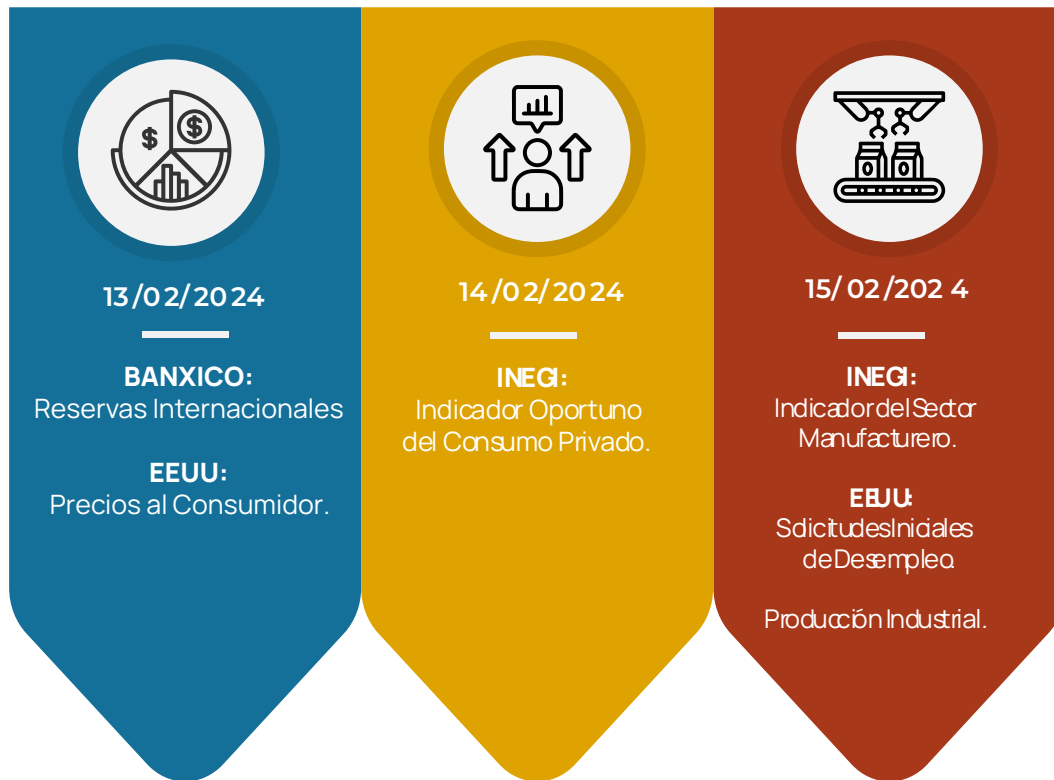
13/02/2024

BANXICO:
Reservas Internacionales

EEUU:
Precios al Consumidor.

14/02/2024

INEGI:
Indicador Oportuno del Consumo Privado.

15/02/2024

INEGI:
Indicador del Sector Manufacturero.

EEUU:
Solicitudes Iniciales de Desempleo.

Producción Industrial.